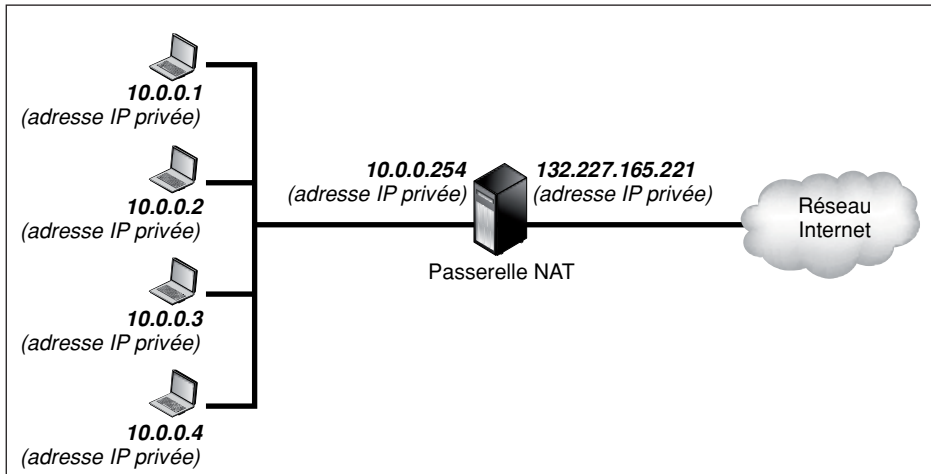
10.0.0.1
(adresse IP privée)

10.0.0.2
(adresse IP privée)

10.0.0.3
(adresse IP privée)

10.0.0.4
(adresse IP privée)

10.0.0.254
(adresse IP privée)

132.227.165.221
(adresse IP privée)

Passerelle NAT

Réseau
Internet